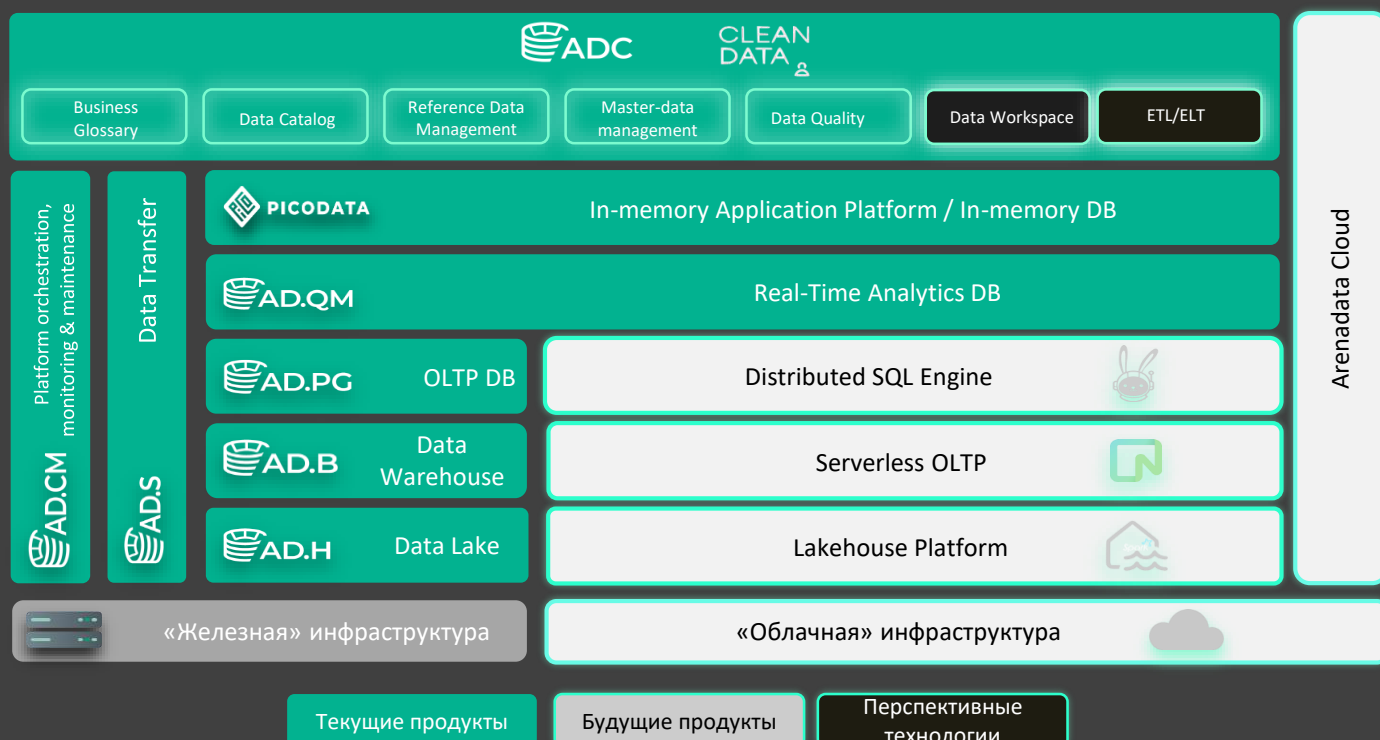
ADC CLEAN DATA

Business Glossary
Data Catalog
Reference Data Management
Master-data management
Data Quality
Data Workspace
ETL/ELT

Platform orchestration, monitoring & maintenance
AD.CM

Data Transfer
AD.S

PICODATA In-memory Application Platform / In-memory DB

AD.QM Real-Time Analytics DB

AD.PG OLTP DB
Distributed SQL Engine

AD.B Data Warehouse
Serverless OLTP

AD.H Data Lake
Lakehouse Platform

Arenadata Cloud

«Железная» инфраструктура
«Облачная» инфраструктура

Текущие продукты
Будущие продукты
Перспективные технологии